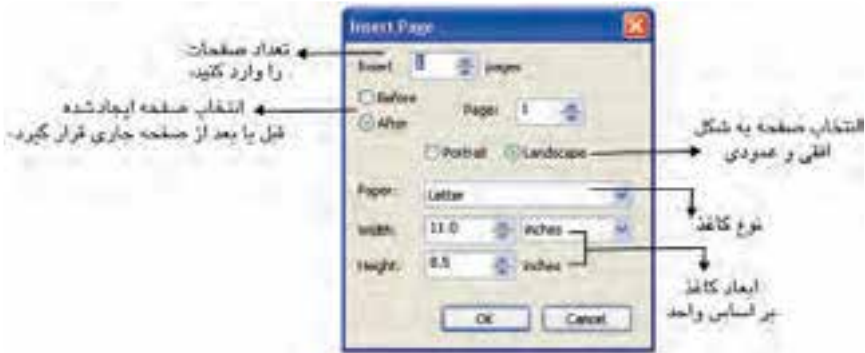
Insert Page

تعداد صفحات
را وارد کنید.

Insert: 1 pages

انتخاب صفحه ایجادشده
قبل یا بعد از صفحه جاری قرار گیرد.

Before
After
Page: 1

انتخاب صفحه به شکل
افقی و عمودی

Portrait Landscape

Paper: Letter

نوع کاغذ

Width: 11.0 inches
Height: 8.5 inches

ابعاد کاغذ
بر اساس واحد

OK Cancel